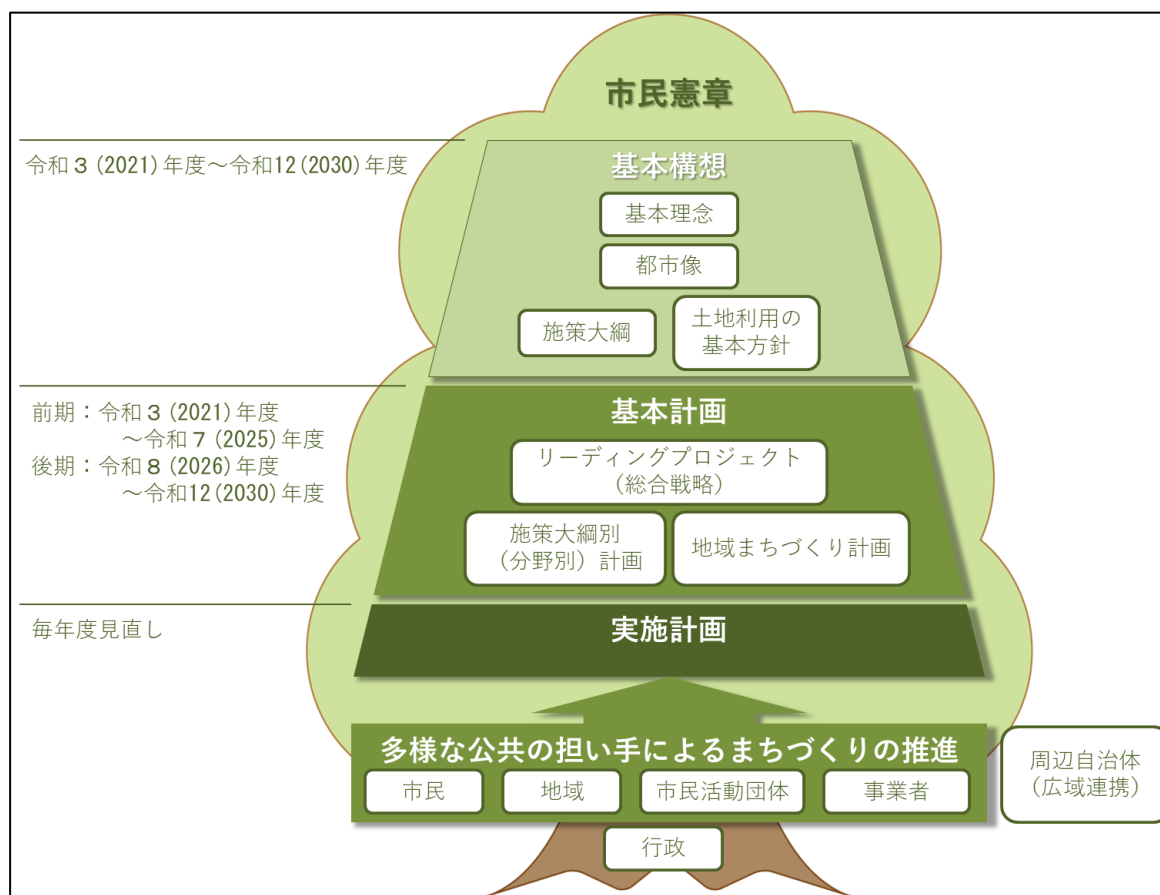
市民憲章

令和３(2021)年度～令和12(2030)年度

基本構想

基本理念

都市像

施策大綱

土地利用の基本方針

前期：令和３(2021)年度 ～令和７(2025)年度
後期：令和８(2026)年度 ～令和12(2030)年度

基本計画

リーディングプロジェクト（総合戦略）

施策大綱別（分野別）計画

地域まちづくり計画

毎年度見直し

実施計画

多様な公共の担い手によるまちづくりの推進

市民

地域

市民活動団体

事業者

周辺自治体（広域連携）

行政